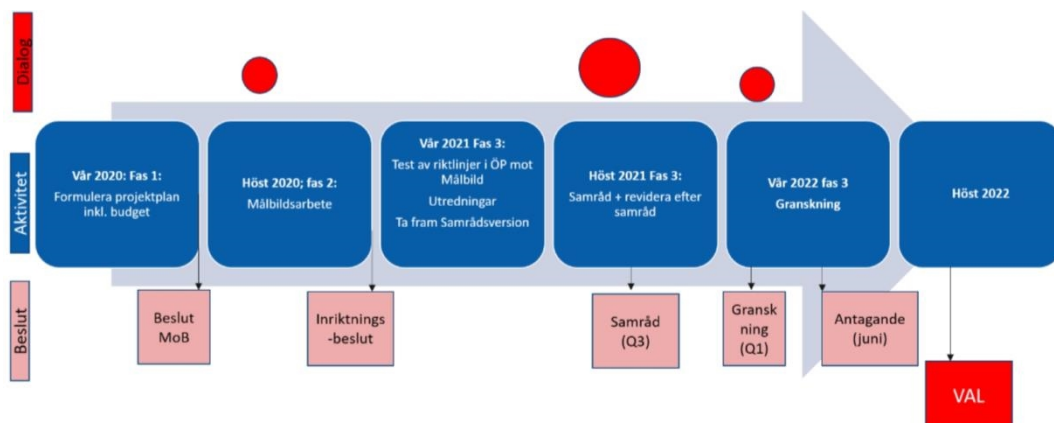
Dialog

Aktivitet

Beslut

Vår 2020: Fas 1: Formulera projektplan inkl. budget

Höst 2020; fas 2: Målbildsarbete

Vår 2021 Fas 3: Test av riktlinjer i ÖP mot Målbild

Utredningar

Ta fram Samrådsversion

Höst 2021 Fas 3: Samråd + revidera efter samråd

Vår 2022 fas 3 Granskning

Höst 2022

Beslut MoB

Inriktnings-beslut

Samråd (Q3)

Gransk ning (Q1)

Antagande (juni)

VAL